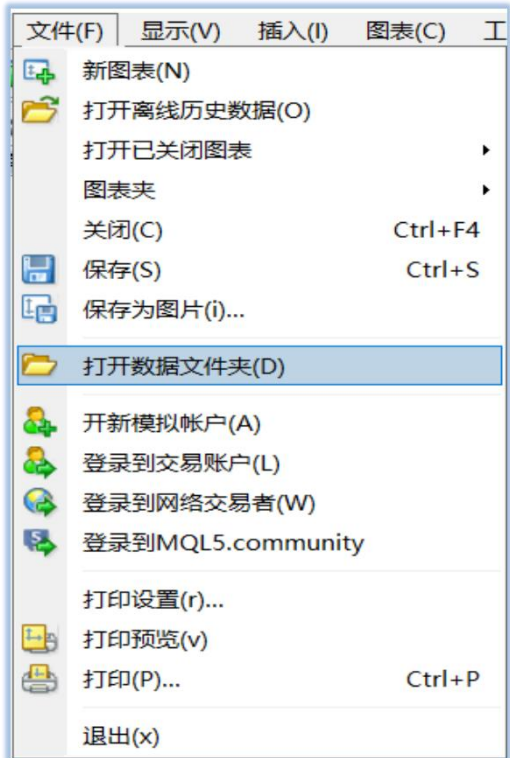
文件(F) 显示(V) 插入(I) 图表(C) 工

新图表(N)
打开离线历史数据(O)
打开已关闭图表
图表夹
关闭(C) Ctrl+F4
保存(S) Ctrl+S
保存为图片(i)...

打开数据文件夹(D)

开新模拟帐户(A)
登录到交易账户(L)
登录到网络交易者(W)
登录到MQL5.community

打印设置(r)...
打印预览(v)
打印(P)... Ctrl+P

退出(x)